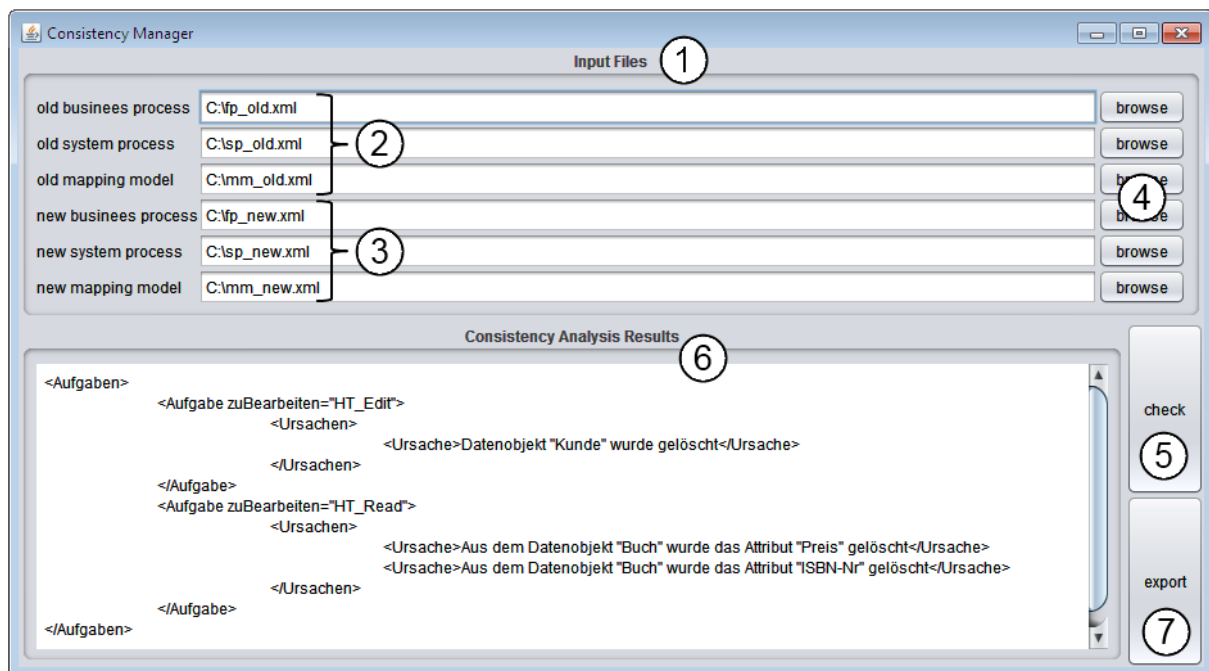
Consistency Manager

Input Files ①

old businees process C:\fp_old.xml browse
old system process C:\sp_old.xml ② browse
old mapping model C:\mm_old.xml browse ④
new businees process C:\fp_new.xml browse
new system process C:\sp_new.xml ③ browse
new mapping model C:\mm_new.xml browse

Consistency Analysis Results ⑥

<Aufgaben>
<Aufgabe zuBearbeiten="HT_Edit">
<Ursachen>
<Ursache>Datenobjekt "Kunde" wurde gelöscht</Ursache>
</Ursachen>
</Aufgabe>
<Aufgabe zuBearbeiten="HT_Read">
<Ursachen>
<Ursache>Aus dem Datenobjekt "Buch" wurde das Attribut "Preis" gelöscht</Ursache>
<Ursache>Aus dem Datenobjekt "Buch" wurde das Attribut "ISBN-Nr" gelöscht</Ursache>
</Ursachen>
</Aufgabe>
</Aufgaben>

check ⑤

export ⑦